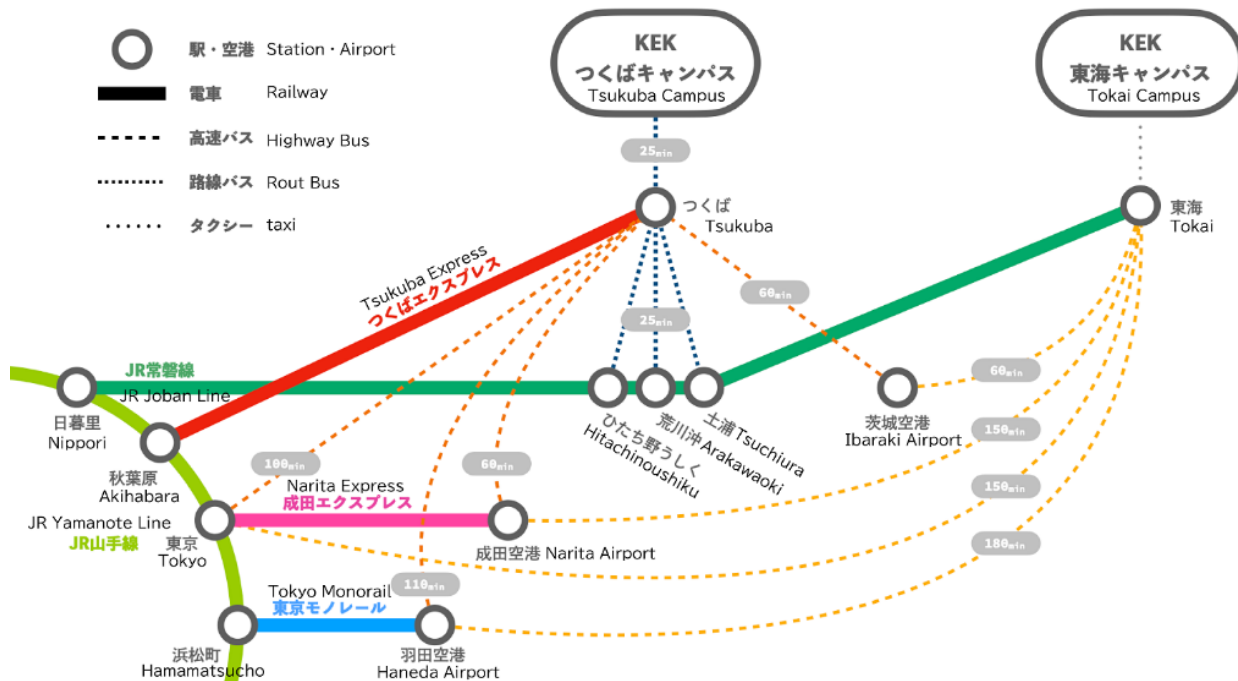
駅・空港 Station・Airport
電車 Railway
高速バス Highway Bus
路線バス Rout Bus
タクシー taxi

KEK
つくばキャンパス
Tsukuba Campus

KEK
東海キャンパス
Tokai Campus

25min
つくば
Tsukuba
東海
Tokai
60min
25min
Tsukuba Express
つくばエクスプレス
JR常磐線
JR Joban Line
日暮里
Nippori
ひたち野うしく
Hitachinoushiku
荒川沖
Arakawaoki
土浦 Tsuchiura
茨城空港
Ibaraki Airport
60min
150min
150min
180min
秋葉原
Akihabara
100min
60min
Narita Express
成田エクスプレス
JR Yamanote Line
JR山手線
東京
Tokyo
成田空港 Narita Airport
110min
Tokyo Monorail
東京モノレール
浜松町
Hamamatsucho
羽田空港
Haneda Airport